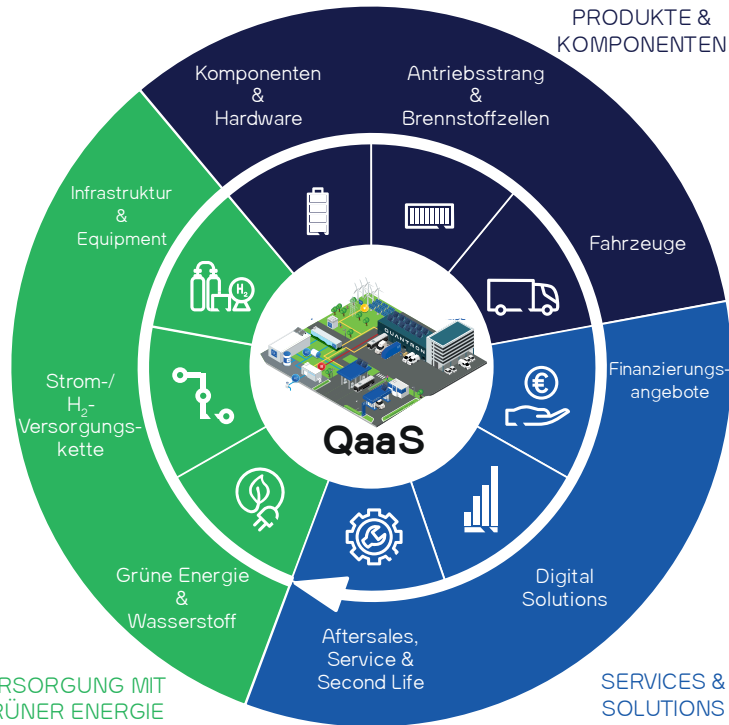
PRODUKTE & KOMPONENTEN

Komponenten & Hardware

Antriebsstrang & Brennstoffzellen

Fahrzeuge

Infrastruktur & Equipment

Strom-/ $H_2$-Versorgungskette

QaaS

QUANTRON

Finanzierungsangebote

Digital Solutions

Grüne Energie & Wasserstoff

Aftersales, Service & Second Life

RSORGUNG MIT
RÜNER ENERGIE

SERVICES & SOLUTIONS